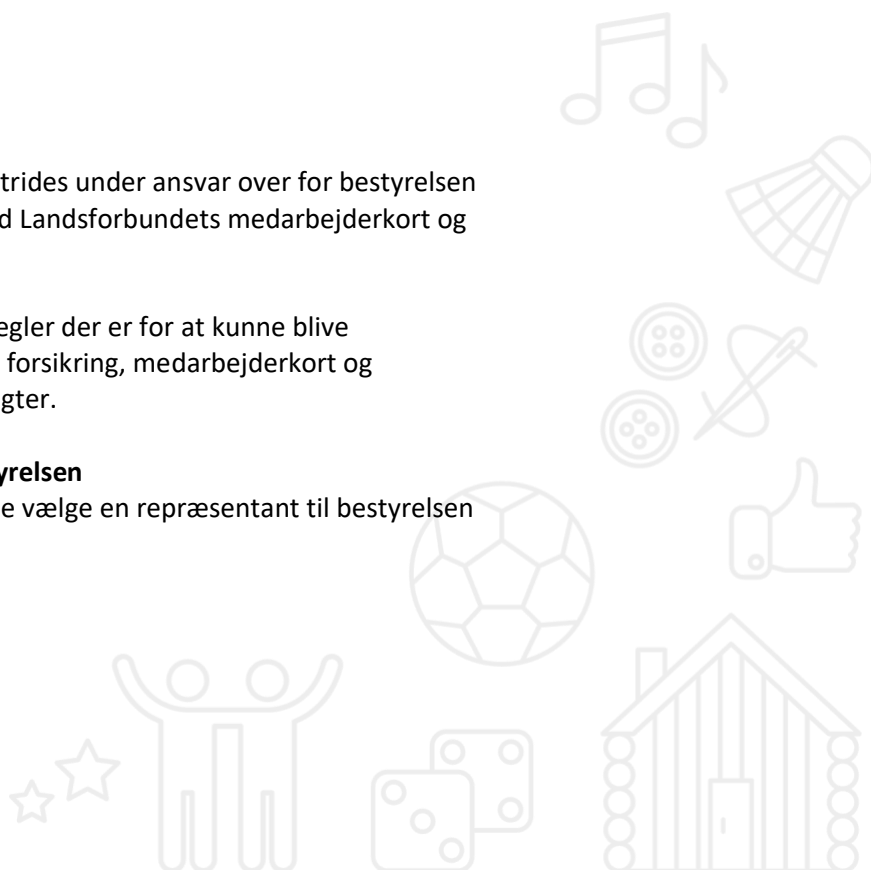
trides under ansvar over for bestyrelsen d Landsforbundets medarbejderkort og

egler der er for at kunne blive forsikring, medarbejderkort og gter.

**yrelsen**
e vælge en repræsentant til bestyrelsen